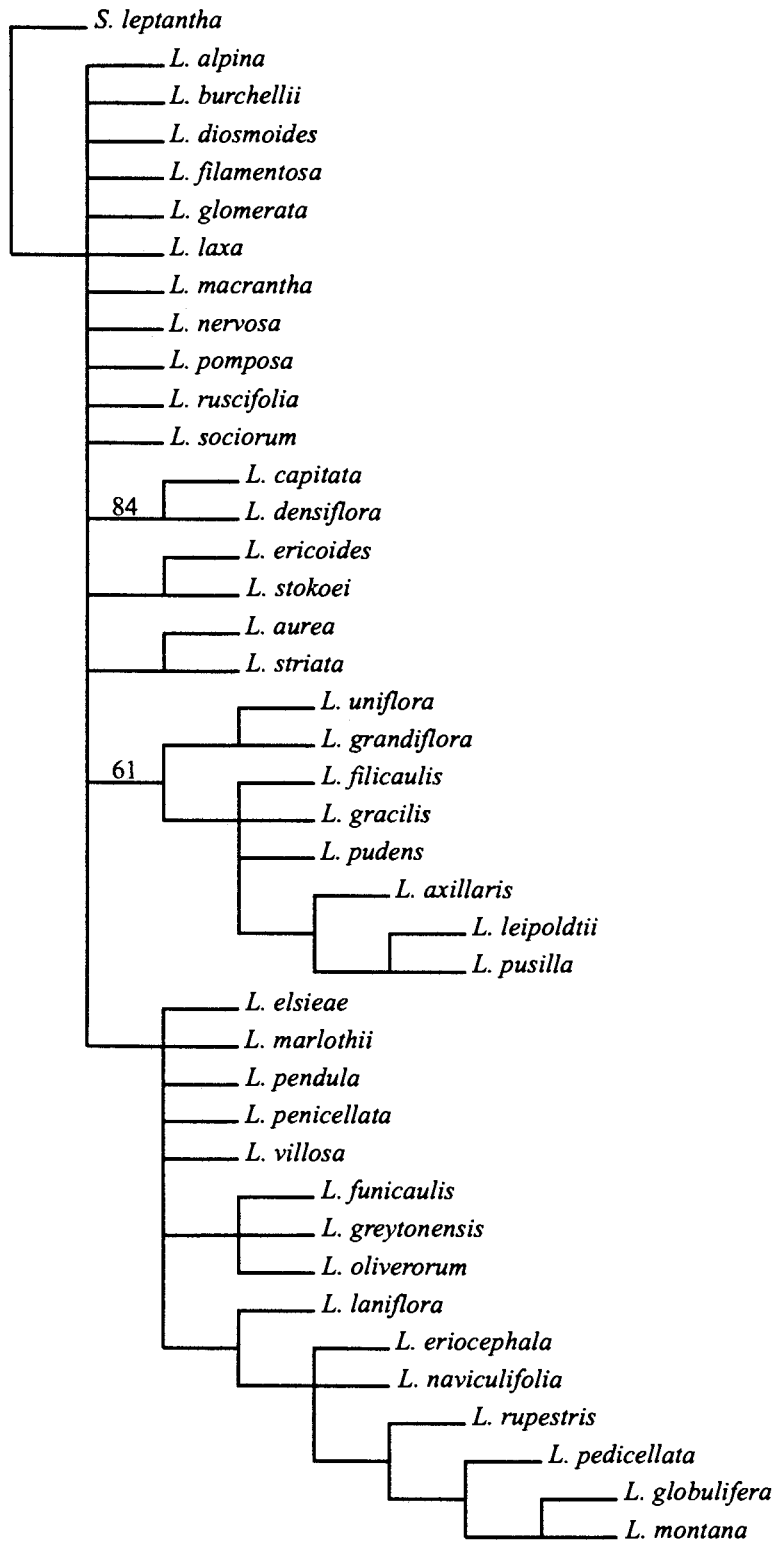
S. leptantha
L. alpina
L. burchellii
L. diosmoides
L. filamentosa
L. glomerata
L. laxa
L. macrantha
L. nervosa
L. pomposa
L. ruscifolia
L. sociorum
84
L. capitata
L. densiflora
L. ericoides
L. stokoei
L. aurea
L. striata
61
L. uniflora
L. grandiflora
L. filicaulis
L. gracilis
L. pudens
L. axillaris
L. leipoldtii
L. pusilla
L. elsieae
L. marlothii
L. pendula
L. penicellata
L. villosa
L. funicaulis
L. greytonensis
L. oliverorum
L. laniflora
L. eriocephala
L. naviculifolia
L. rupestris
L. pedicellata
L. globulifera
L. montana